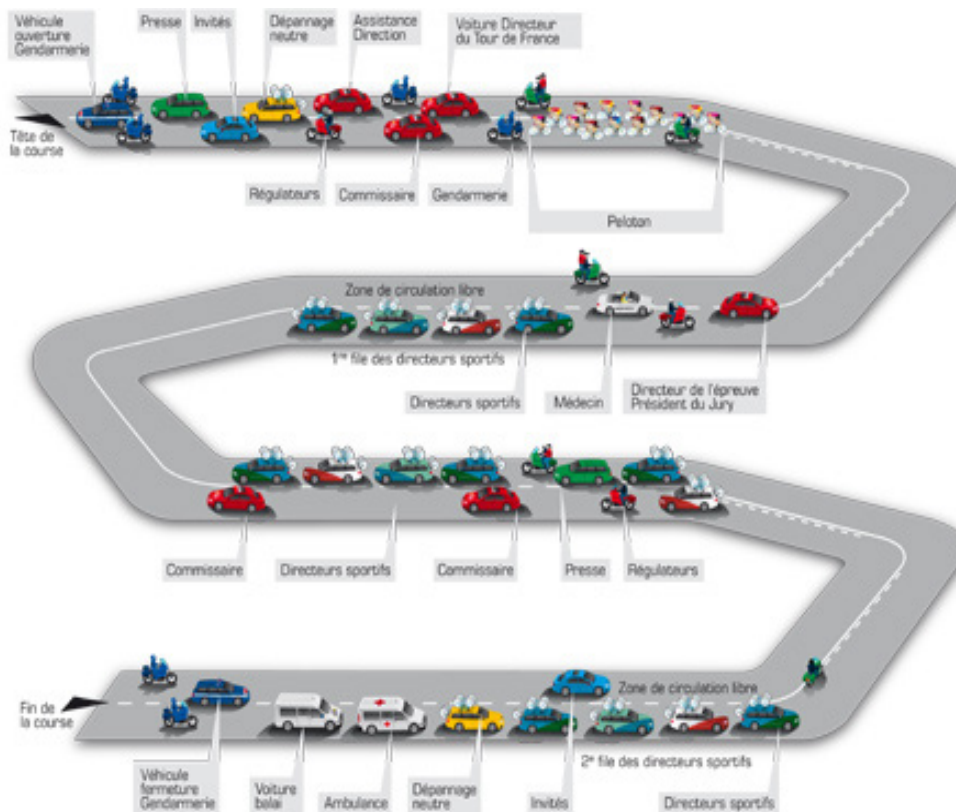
Véhicule ouverture Gendarmerie

Presse

Invités

Dépannage neutre

Assistance Direction

Voiture Directeur du Tour de France

Tête de la course

Régulateurs

Commissaire

Gendarmerie

Peloton

Zone de circulation libre

1ʳᵉ file des directeurs sportifs

Directeurs sportifs

Médecin

Directeur de l'épreuve Président du Jury

Commissaire

Directeurs sportifs

Commissaire

Presse

Régulateurs

Zone de circulation libre

Fin de la course

2ᵉ file des directeurs sportifs

Véhicule fermeture Gendarmerie

Voiture balai

Ambulance

Dépannage neutre

Invités

Directeurs sportifs